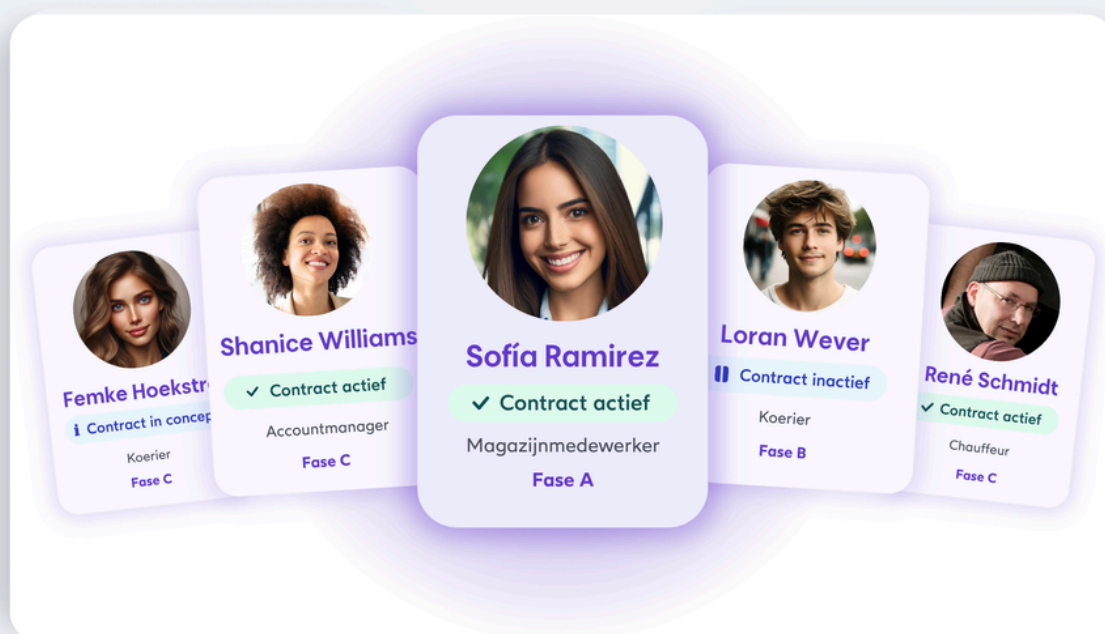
Femke Hoekstr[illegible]
i Contract in concep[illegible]
Koerier
Fase C

Shanice Williams
✓ Contract actief
Accountmanager
Fase C

Sofía Ramirez
✓ Contract actief
Magazijnmedewerker
Fase A

Loran Wever
Contract inactief
Koerier
Fase B

René Schmidt
✓ Contract actief
Chauffeur
Fase C